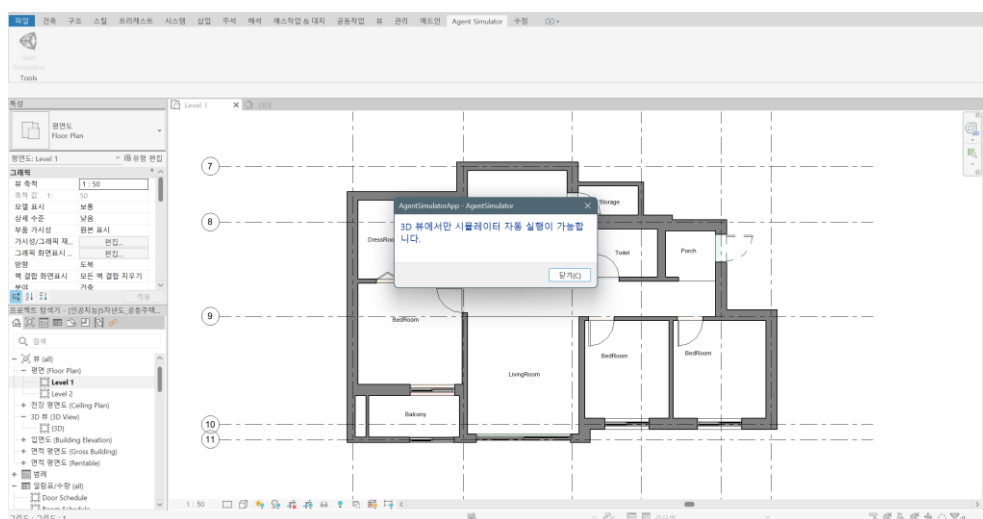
파일 건축 구조 스틸 프리캐스트 시스템 삽입 주석 해석 매스작업 & 대지 공동작업 뷰 관리 애드인 Agent Simulator 수정

Start Simulation
Tools

특성
평면도
Floor Plan
평면도: Level 1
유형 편집
그래픽
뷰 축척 1 : 50
축척 값 1: 50
모델 표시 보통
상세 수준 낮음
부품 가시성 원본 표시
가시성/그래픽 재... 편집...
그래픽 화면표시 ... 편집...
방향 도북
벽 결합 화면표시 모든 벽 결합 지우기
분야 거축
적용

프로젝트 탐색기 - [인공지능]5차년도_공동주택...
검색
뷰 (all)
평면 (Floor Plan)
Level 1
Level 2
천장 평면도 (Ceiling Plan)
3D 뷰 (3D View)
{3D}
입면도 (Building Elevation)
면적 평면도 (Gross Building)
면적 평면도 (Rentable)
범례
일람표/수량 (all)
Door Schedule
Room Schedule

Level 1
{3D}

7
8
9
10
11

Storage
DressRoo
Toilet
Porch
BedRoom
BedRoom
BedRoom
LivingRoom
Balcony

AgentSimulatorApp - AgentSimulator
3D 뷰에서만 시뮬레이터 자동 실행이 가능합니다.
닫기(C)

1 : 50